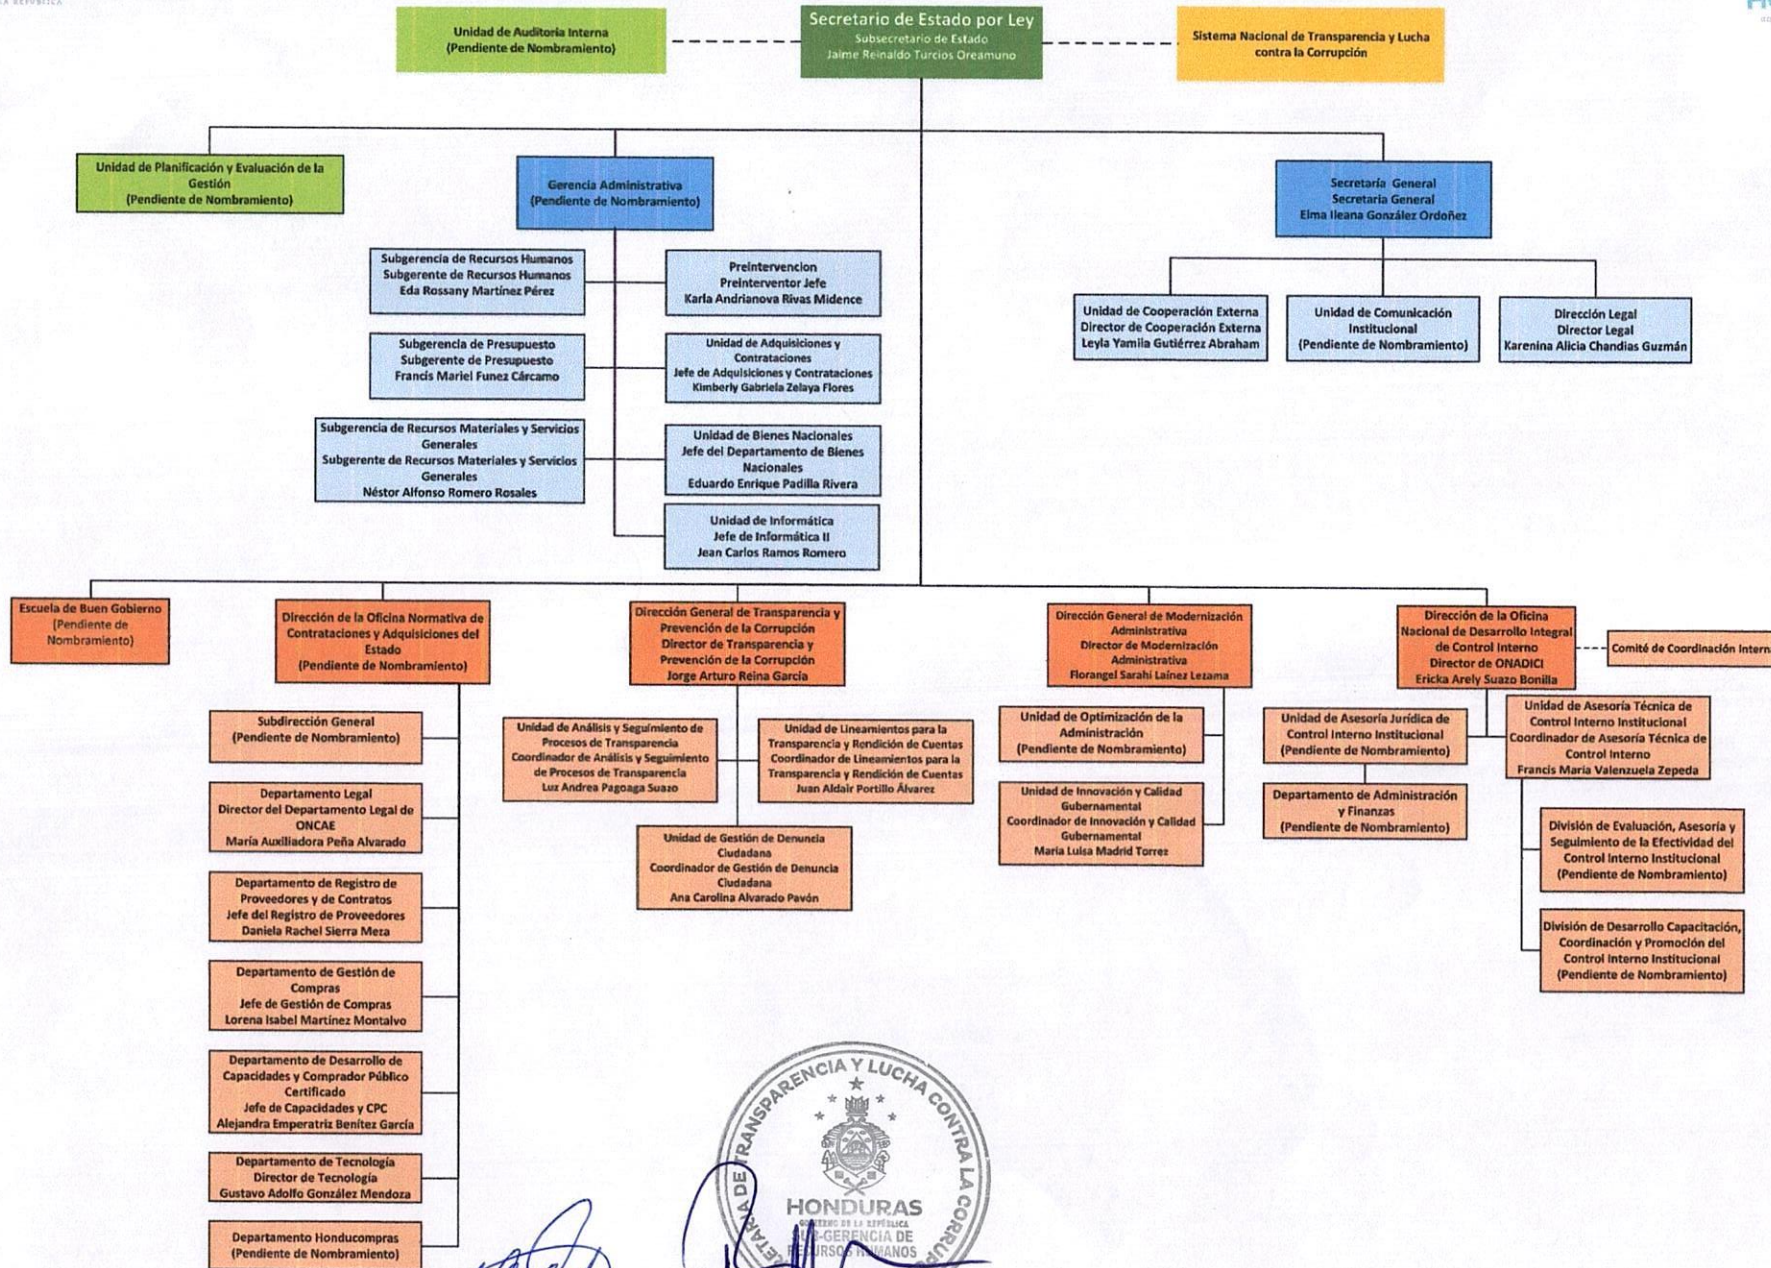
Unidad de Auditoria Interna
(Pendiente de Nombramiento)

Secretario de Estado por Ley
Subsecretario de Estado
Jaime Reinaldo Turcios Oreamuno

Sistema Nacional de Transparencia y Lucha contra la Corrupción

Unidad de Planificación y Evaluación de la Gestión
(Pendiente de Nombramiento)

Gerencia Administrativa
(Pendiente de Nombramiento)

Secretaría General
Secretaria General
Elma Ileana González Ordoñez

Subgerencia de Recursos Humanos
Subgerente de Recursos Humanos
Eda Rossany Martínez Pérez

Preintervencion
Preinterventor Jefe
Karla Andrianova Rivas Midence

Unidad de Cooperación Externa
Director de Cooperación Externa
Leyla Yamila Gutiérrez Abraham

Unidad de Comunicación Institucional
(Pendiente de Nombramiento)

Dirección Legal
Director Legal
Karenina Alicia Chandias Guzmán

Subgerencia de Presupuesto
Subgerente de Presupuesto
Francis Mariel Funez Cárcamo

Unidad de Adquisiciones y Contrataciones
Jefe de Adquisiciones y Contrataciones
Kimberly Gabriela Zelaya Flores

Subgerencia de Recursos Materiales y Servicios Generales
Subgerente de Recursos Materiales y Servicios Generales
Néstor Alfonso Romero Rosales

Unidad de Bienes Nacionales
Jefe del Departamento de Bienes Nacionales
Eduardo Enrique Padilla Rivera

Unidad de Informática
Jefe de Informática II
Jean Carlos Ramos Romero

Escuela de Buen Gobierno
(Pendiente de Nombramiento)

Dirección de la Oficina Normativa de Contrataciones y Adquisiciones del Estado
(Pendiente de Nombramiento)

Dirección General de Transparencia y Prevención de la Corrupción
Director de Transparencia y Prevención de la Corrupción
Jorge Arturo Reina García

Dirección General de Modernización Administrativa
Director de Modernización Administrativa
Florangel Sarahí Laínez Lezama

Dirección de la Oficina Nacional de Desarrollo Integral de Control Interno
Director de ONADICI
Ericka Arely Suazo Bonilla

Comité de Coordinación Intern

Subdirección General
(Pendiente de Nombramiento)

Unidad de Análisis y Seguimiento de Procesos de Transparencia
Coordinador de Análisis y Seguimiento de Procesos de Transparencia
Luz Andrea Pagoaga Suazo

Unidad de Lineamientos para la Transparencia y Rendición de Cuentas
Coordinador de Lineamientos para la Transparencia y Rendición de Cuentas
Juan Aldair Portillo Álvarez

Unidad de Optimización de la Administración
(Pendiente de Nombramiento)

Unidad de Asesoría Jurídica de Control Interno Institucional
(Pendiente de Nombramiento)

Unidad de Asesoría Técnica de Control Interno Institucional
Coordinador de Asesoría Técnica de Control Interno
Francis María Valenzuela Zepeda

Departamento Legal
Director del Departamento Legal de ONCAE
María Auxiliadora Peña Alvarado

Unidad de Gestión de Denuncia Ciudadana
Coordinador de Gestión de Denuncia Ciudadana
Ana Carolina Alvarado Pavón

Unidad de Innovación y Calidad Gubernamental
Coordinador de Innovación y Calidad Gubernamental
María Luisa Madrid Torrez

Departamento de Administración y Finanzas
(Pendiente de Nombramiento)

División de Evaluación, Asesoría y Seguimiento de la Efectividad del Control Interno Institucional
(Pendiente de Nombramiento)

Departamento de Registro de Proveedores y de Contratos
Jefe del Registro de Proveedores
Daniela Rachel Sierra Meza

Departamento de Gestión de Compras
Jefe de Gestión de Compras
Lorena Isabel Martínez Montalvo

División de Desarrollo Capacitación, Coordinación y Promoción del Control Interno Institucional
(Pendiente de Nombramiento)

Departamento de Desarrollo de Capacidades y Comprador Público Certificado
Jefe de Capacidades y CPC
Alejandra Emperatriz Benítez García

Departamento de Tecnología
Director de Tecnología
Gustavo Adolfo González Mendoza

Departamento Honducompras
(Pendiente de Nombramiento)

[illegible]TARÍA DE TRANSPARENCIA Y LUCHA CONTRA LA CORRUP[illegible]
HONDURAS
GOBIERNO DE LA REPÚBLICA
SUB-GERENCIA DE RECURSOS HUMANOS